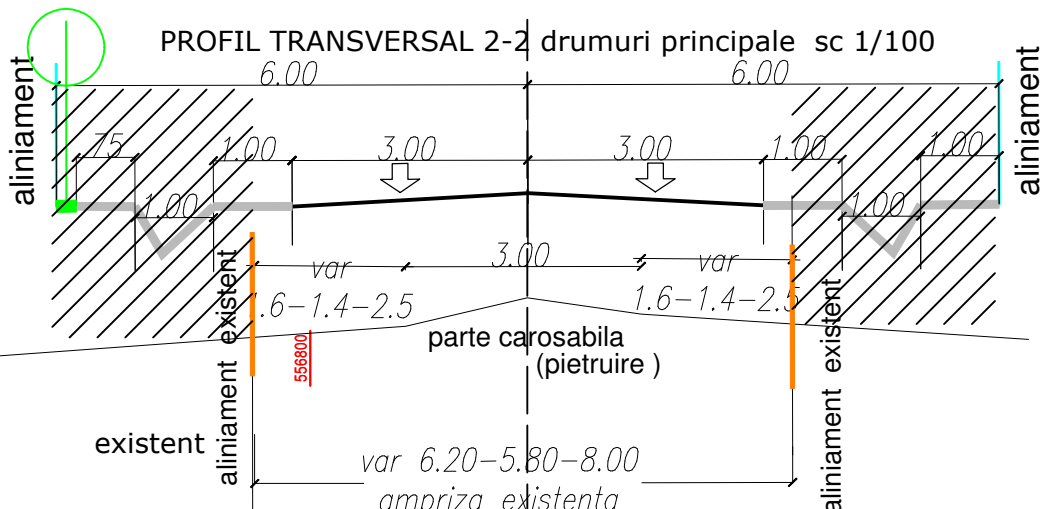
PROFIL TRANSVERSAL 2-2 drumuri principale sc 1/100

aliniament

6.00

6.00

aliniament

.75

1.00

3.00

3.00

1.00

1.00

1.00

1.00

var

3.00

var

1.6–1.4–2.5

1.6–1.4–2.5

existent

parte carosabila (pietruire )

existent

556800

aliniament

existent

var 6.20–5.80–8.00

ampriza existenta

aliniament

aliniament